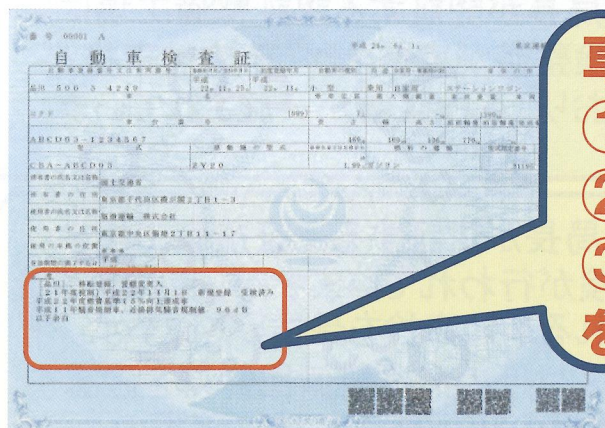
番号 00001 A

自 動 車 検 査 証

平成 24年 6月 1日

品川 500 あ 4249

平成 22年 11月 25日 22年 11月

1 普通 乗用 自家用 ステーションワゴン

ABCD05-1234567

469 169 136 779

CBA-ABCD05 2Y20 1.98 ガソリン

国土交通省

東京都千代田区霞が関2丁目1-3

移転運輸 株式会社

東京都中央区築地2丁目11-17

【備考】-移転登録 ○○○○○○
21年度○○○ 平成22年11月18日 新規登録 受検済み
平成22年度燃費基準+15%向上達成車
平成17年排出ガス基準 ○○○○○○ 9640
以下余白

百

①

②

③

を